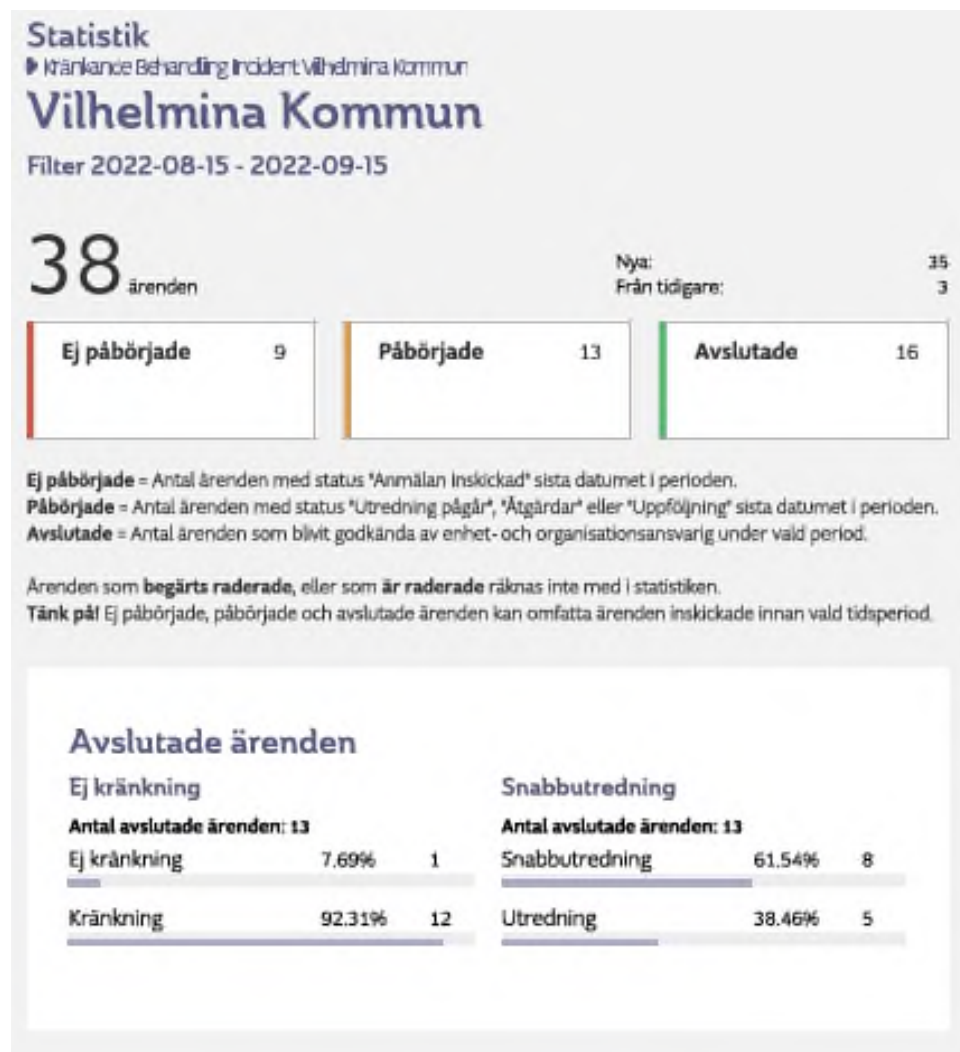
Statistik
▶ Kränkande Behandling Incident Vilhelmina Kommun
Vilhelmina Kommun
Filter 2022-08-15 - 2022-09-15

38 ärenden

Nya: 35
Från tidigare: 3

Ej påbörjade 9

Påbörjade 13

Avslutade 16

**Ej påbörjade** = Antal ärenden med status "Anmälan inskickad" sista datumet i perioden.
**Påbörjade** = Antal ärenden med status "Utredning pågår", "Åtgärdar" eller "Uppföljning" sista datumet i perioden.
**Avslutade** = Antal ärenden som blivit godkända av enhet- och organisationsansvarig under vald period.

Ärenden som **begärts raderade**, eller som **är raderade** räknas inte med i statistiken.
**Tänk på!** Ej påbörjade, påbörjade och avslutade ärenden kan omfatta ärenden inskickade innan vald tidsperiod.

Avslutade ärenden

Ej kränkning
**Antal avslutade ärenden: 13**
Ej kränkning 7.69% 1
Kränkning 92.31% 12

Snabbutredning
**Antal avslutade ärenden: 13**
Snabbutredning 61.54% 8
Utredning 38.46% 5